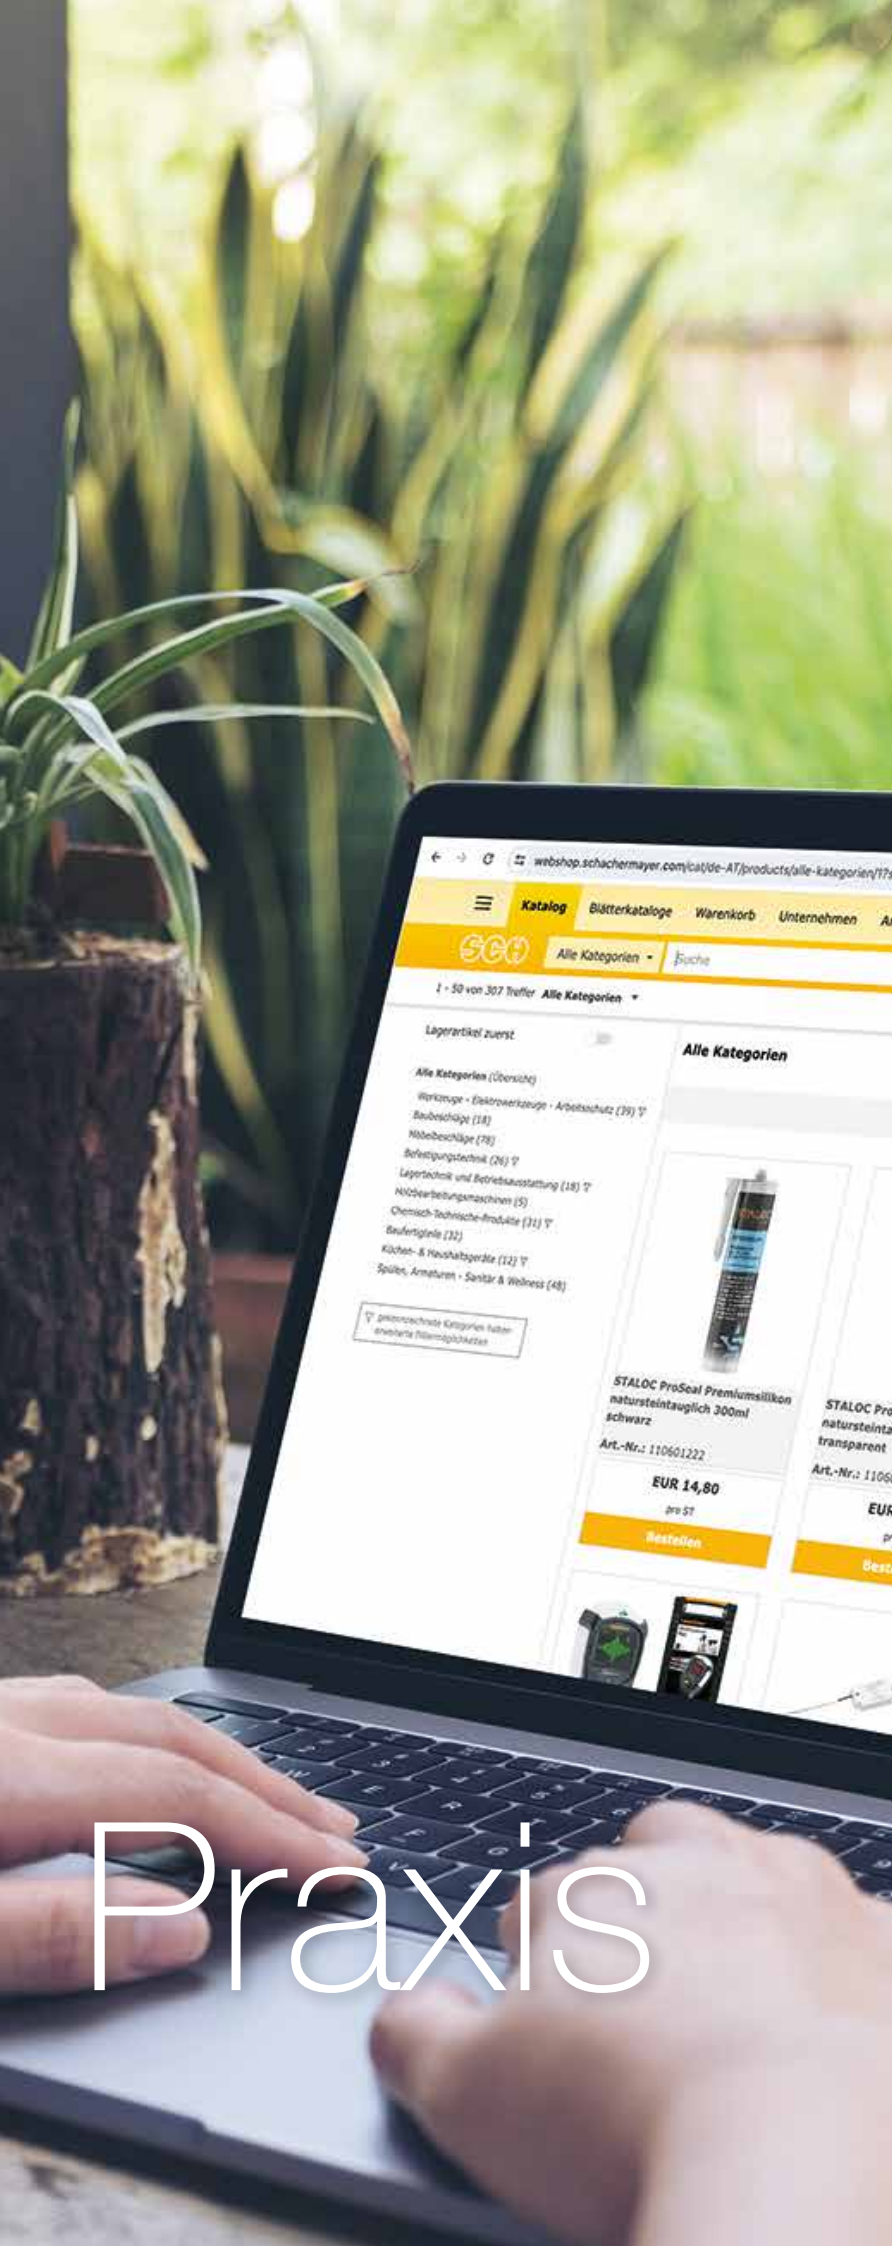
webshop.schachermayer.com/cat/de-AT/products/alle-kategorien/1?

Katalog
Blätterkataloge
Warenkorb
Unternehmen
A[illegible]

SCH
Alle Kategorien
Suche

1 - 50 von 307 Treffer Alle Kategorien

Lagerartikel zuerst

Alle Kategorien (Übersicht)
Werkzeuge - Elektrowerkzeuge - Arbeitsschutz (39)
Baubeschläge (18)
Möbelbeschläge (78)
Befestigungstechnik (26)
Lagertechnik und Betriebsausstattung (18)
Holzbearbeitungsmaschinen (5)
Chemisch-Technische-Produkte (31)
Baufertigteile (32)
Küchen- & Haushaltsgeräte (12)
Spülen, Armaturen - Sanitär & Wellness (48)

gekennzeichnete Kategorien haben erweiterte Filtermöglichkeiten

Alle Kategorien

STALOC ProSeal Premiumsilikon natursteintauglich 300ml schwarz
Art.-Nr.: 110601222
EUR 14,80
pro ST
Bestellen

STALOC Pro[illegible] natursteinta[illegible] transparent
Art.-Nr.: 1106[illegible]
EUR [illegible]
Best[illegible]

Praxis